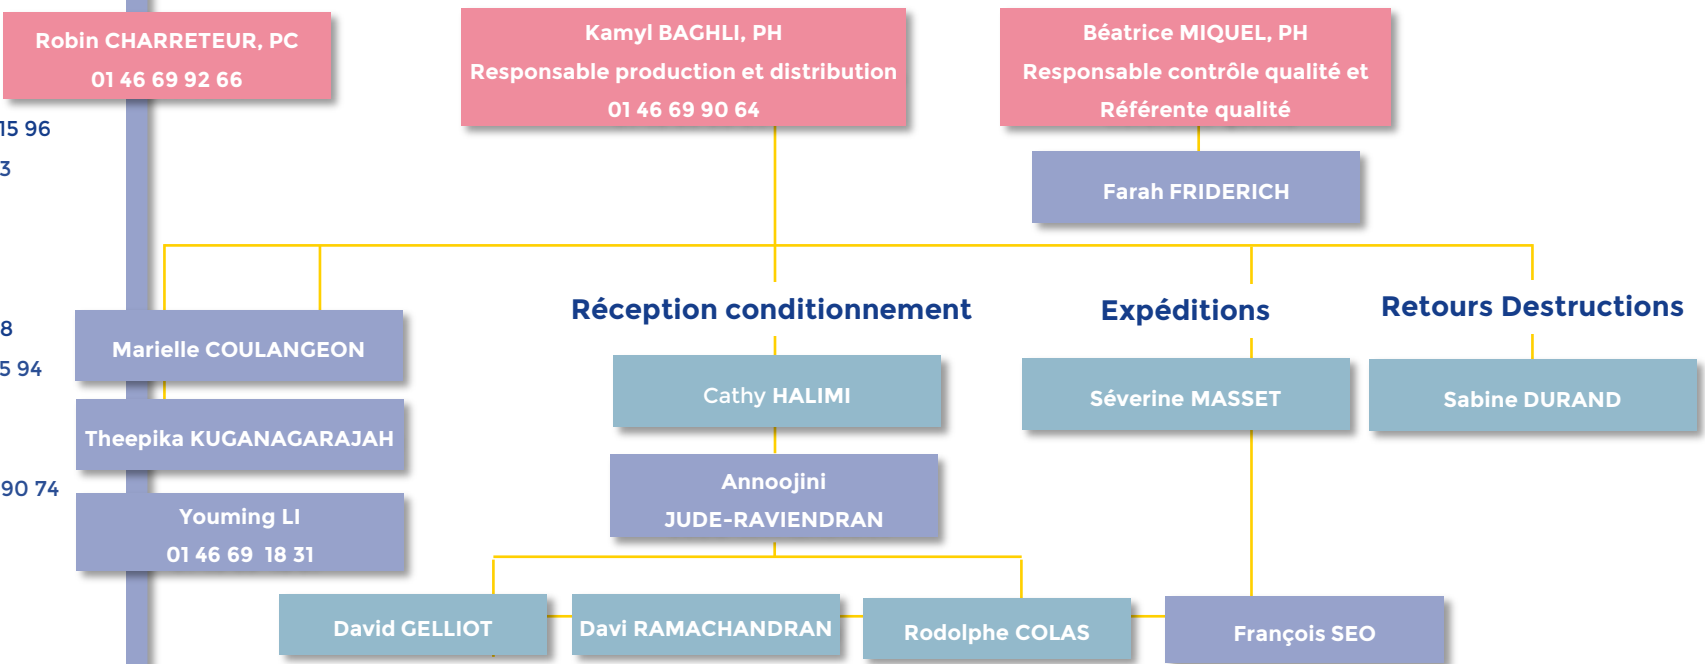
15 96
3
8
5 94
90 74

Robin CHARRETEUR, PC
01 46 69 92 66

Kamyl BAGHLI, PH
Responsable production et distribution
01 46 69 90 64

Béatrice MIQUEL, PH
Responsable contrôle qualité et
Référente qualité

Farah FRIDERICH

Réception conditionnement

Expéditions

Retours Destructions

Marielle COULANGEON

Theepika KUGANAGARAJAH

Youming LI
01 46 69 18 31

Cathy HALIMI

Annoojini
JUDE-RAVIENDRAN

Séverine MASSET

Sabine DURAND

David GELLIOT

Davi RAMACHANDRAN

Rodolphe COLAS

François SEO